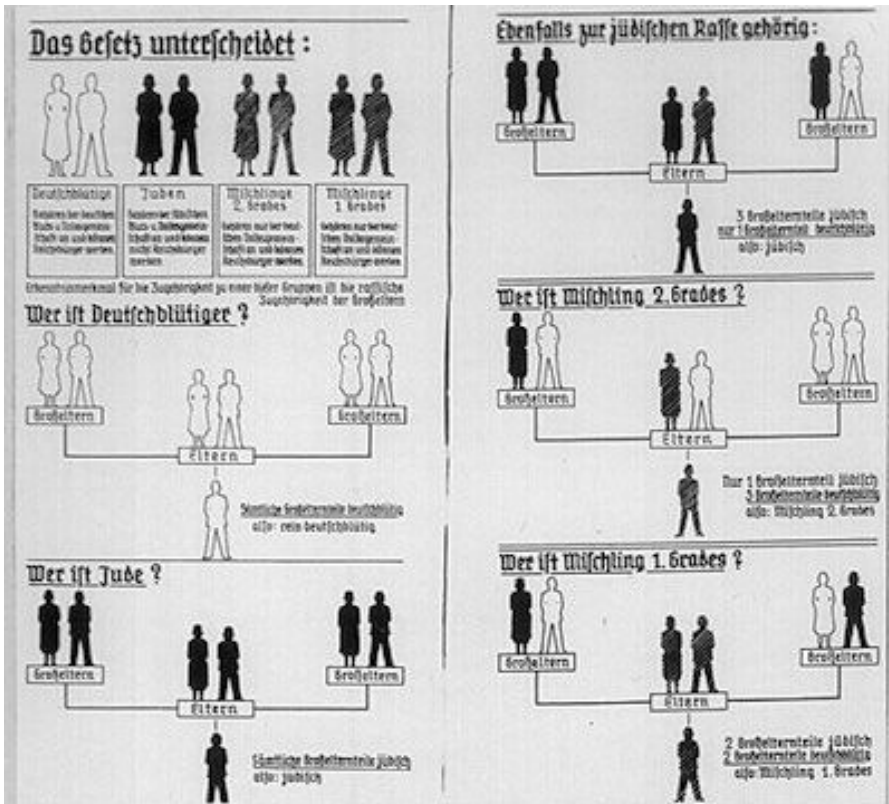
Das Gesetz unterscheidet :

| Deutschblütige | Juden | Mischlinge 2. Grades | Mischlinge 1. Grades |
|---|---|---|---|
| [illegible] | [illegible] | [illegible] | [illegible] |

Erkennungsmerkmal für die Zugehörigkeit zu einer dieser Gruppen ist die rassische Zugehörigkeit der Großeltern

Wer ist Deutschblütiger ?

Großeltern

Großeltern

Eltern

Sämtliche Großelternteile deutschblütig also: rein deutschblütig

Wer ist Jude ?

Großeltern

Großeltern

Eltern

Sämtliche Großelternteile jüdisch also: jüdisch

Ebenfalls zur jüdischen Rasse gehörig :

Großeltern

Großeltern

Eltern

3 Großelternteile jüdisch nur 1 Großelternteil deutschblütig also: jüdisch

Wer ist Mischling 2. Grades ?

Großeltern

Großeltern

Eltern

Nur 1 Großelternteil jüdisch 3 Großelternteile deutschblütig also: Mischling 2. Grades

Wer ist Mischling 1. Grades ?

Großeltern

Großeltern

Eltern

2 Großelternteile jüdisch 2 Großelternteile deutschblütig also Mischling 1. Grades